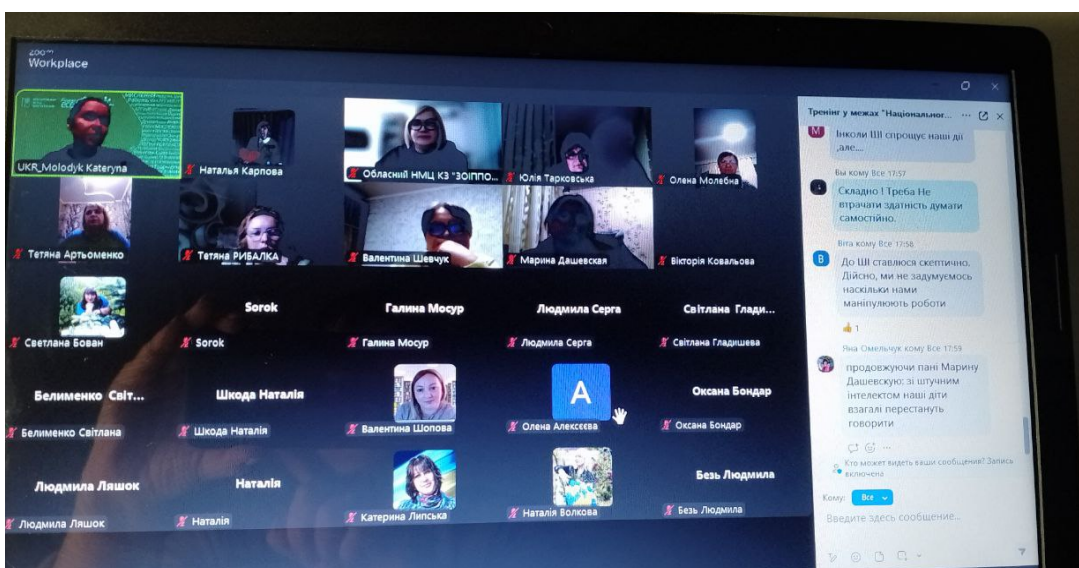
zoom Workplace

UKR_Molodyk Kateryna
Наталья Карпова
Обласний НМЦ КЗ "ЗОІППО...
Юлія Тарковська
Олена Молебна
Тетяна Артьоменко
Тетяна РИБАЛКА
Валентина Шевчук
Марина Дашевская
Вікторія Ковальова
Светлана Бован
Sorok
Sorok
Галина Мосур
Галина Мосур
Людмила Серга
Людмила Серга
Світлана Глади...
Світлана Гладишева
Белименко Світ...
Белименко Світлана
Шкода Наталія
Шкода Наталія
Валентина Шопова
A
Олена Алексеева
Оксана Бондар
Оксана Бондар
Людмила Ляшок
Людмила Ляшок
Наталія
Наталія
Катерина Липська
Наталія Волкова
Безь Людмила
Безь Людмила

Тренінг у межах "Національног...

Іноколи ШІ спрощує наші дії ,але....

Вы кому Все 17:57
Складно ! Треба Не втрачати здатність думати самостійно.

Віта кому Все 17:58
До ШІ ставлюся скептично. Дійсно, ми не задумуємось наскільки нами маніпулюють роботи

1

Яна Омельчук кому Все 17:59
продовжуючи пані Марину Дашевську: зі штучним інтелектом наші діти взагалі перестануть говорити

Кто может видеть ваши сообщения? Запись включена

Кому: Все

Введите здесь сообщение...